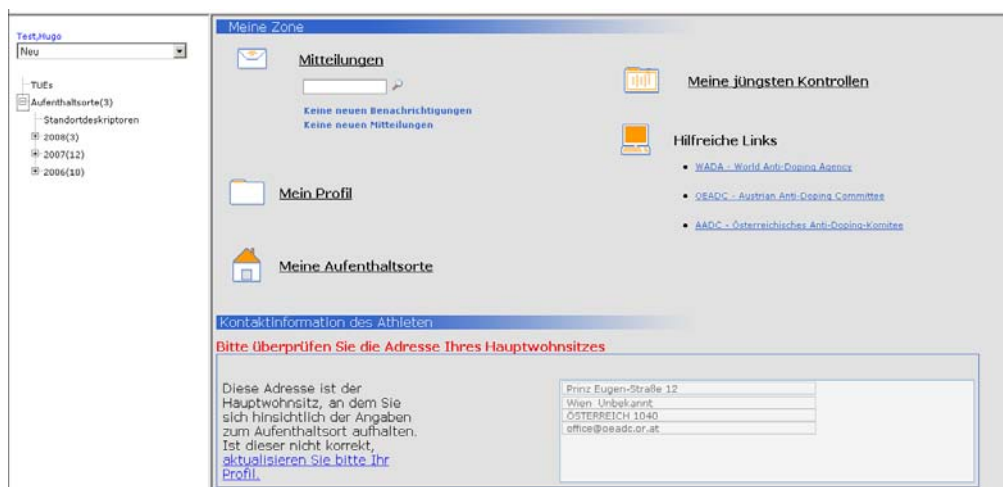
Test,Hugo
Neu

TUEs
Aufenthaltsorte(3)
Standortdeskriptoren
2008(3)
2007(12)
2006(10)

Meine Zone

Mitteilungen

Keine neuen Benachrichtigungen
Keine neuen Mitteilungen

Meine jüngsten Kontrollen

Hilfreiche Links

- WADA - World Anti-Doping Agency
- ÖADC - Austrian Anti-Doping Committee
- AADC - Österreichisches Anti-Doping-Komitee

Mein Profil

Meine Aufenthaltsorte

Kontaktinformation des Athleten

Bitte überprüfen Sie die Adresse Ihres Hauptwohnsitzes

Diese Adresse ist der Hauptwohnsitz, an dem Sie sich hinsichtlich der Angaben zum Aufenthaltsort aufhalten. Ist dieser nicht korrekt, aktualisieren Sie bitte Ihr Profil.

Prinz Eugen-Straße 12
Wien Unbekannt
ÖSTERREICH 1040
office@oeadc.or.at